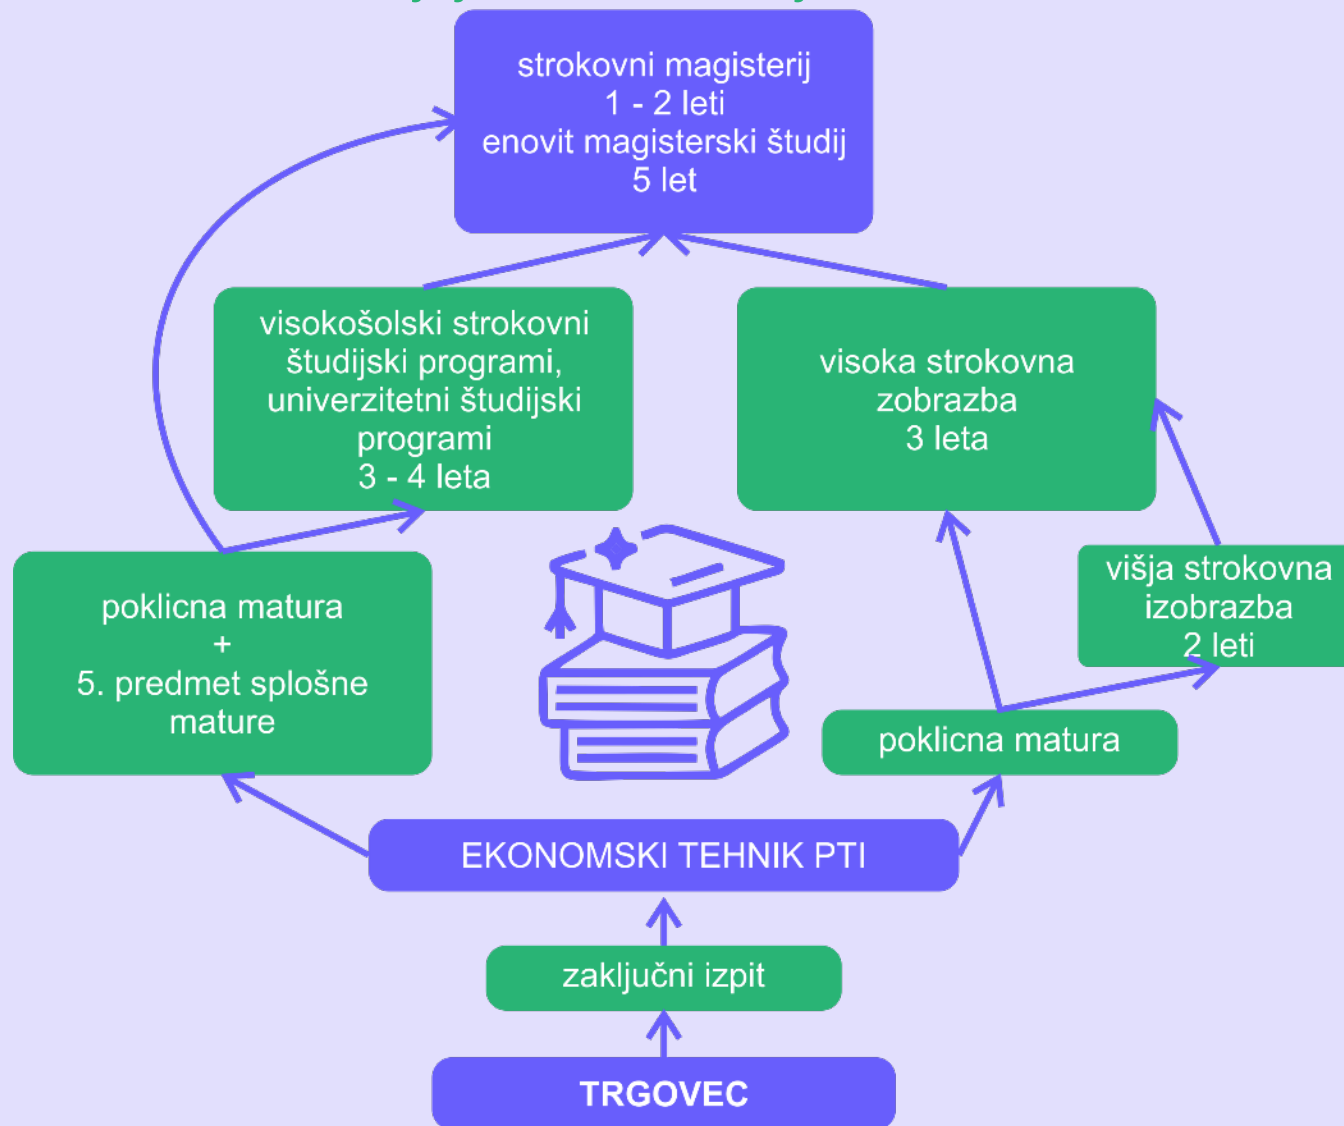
strokovni magisterij
1 - 2 leti
enovit magisterski študij
5 let

visokošolski strokovni študijski programi, univerzitetni študijski programi
3 - 4 leta

visoka strokovna zobrazba
3 leta

poklicna matura
+
5. predmet splošne mature

višja strokovna izobrazba
2 leti

poklicna matura

EKONOMSKI TEHNIK PTI

zaključni izpit

TRGOVEC